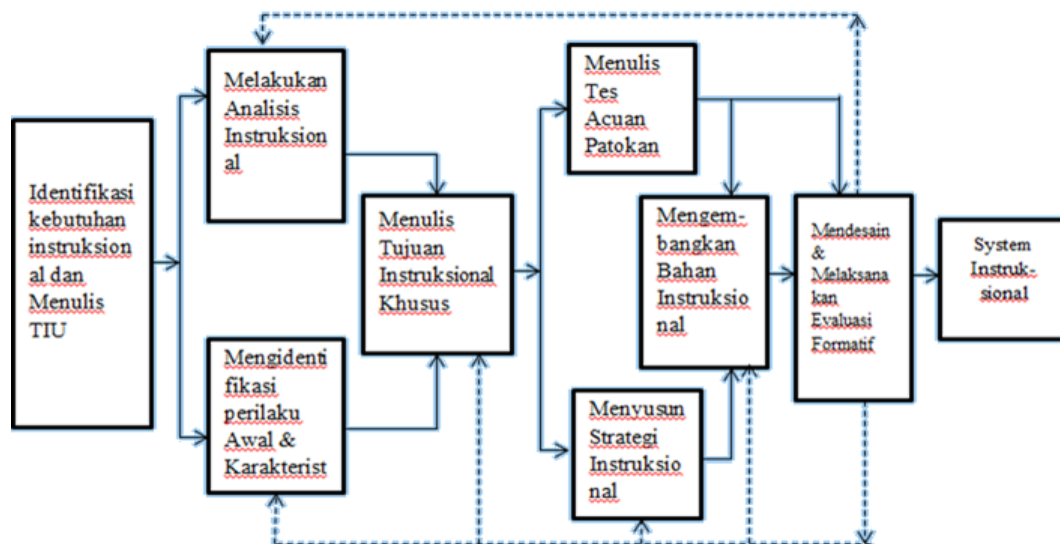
Identifikasi kebutuhan instruksional dan Menulis TIU

Melakukan Analisis Instruksional

Mengidentifikasi perilaku Awal & Karakterist

Menulis Tujuan Instruksional Khusus

Menulis Tes Acuan Patokan

Mengem-bangkan Bahan Instruksional

Menyusun Strategi Instruksional

Mendesain & Melaksanakan Evaluasi Formatif

System Instruk-sional